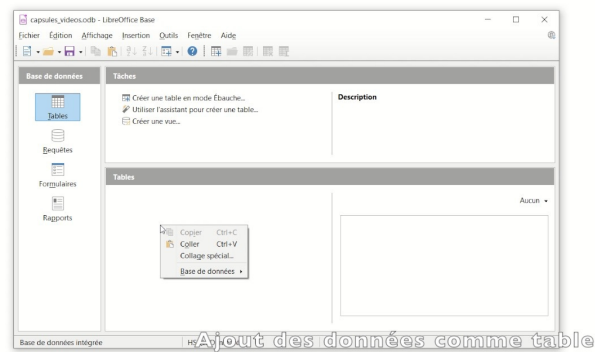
capsules_videos.odb - LibreOffice Base

Fichier Édition Affichage Insertion Outils Fenêtre Aide

Base de données

Tables

Requêtes

Formulaires

Rapports

Tâches

Créer une table en mode Ébauche...

Utiliser l'assistant pour créer une table...

Créer une vue...

Description

Tables

Aucun

Copier Ctrl+C

Coller Ctrl+V

Collage spécial...

Base de données

Base de données intégrée

HS

Ajout des données comme table